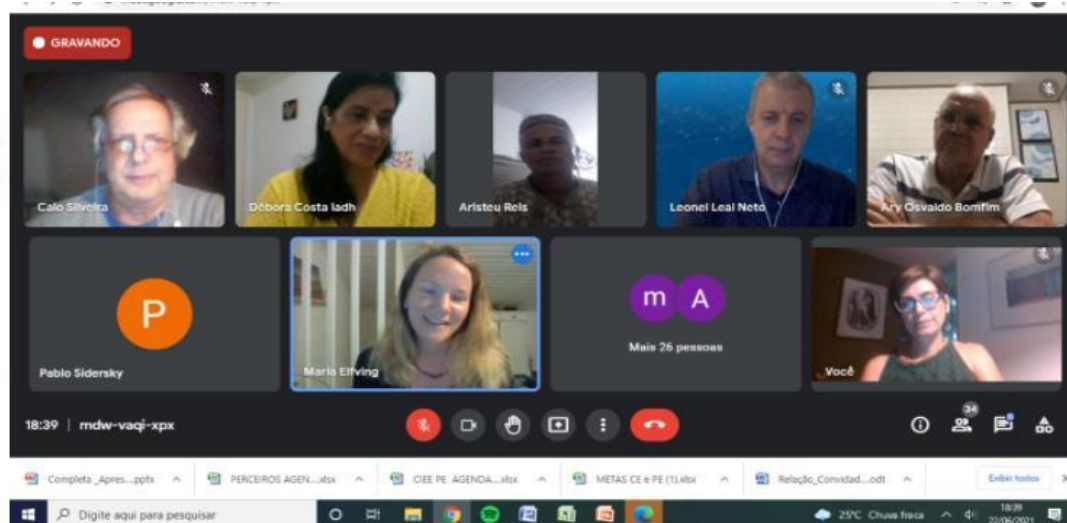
GRAVANDO

Caio Silveira

Débora Costa Iadh

Aristeu Reis

Leonel Leal Neto

Ary Osvaldo Bomfim

P

Pablo Sidersky

Maria Elfving

m A

Mais 26 pessoas

Você

18:39 | mdw-vaqi-xpx

34

Completa_Apres....pptx

PERCEIROS AGEN....xlsx

CIEE PE AGENDA....xlsx

METAS CE e PE (1).xlsx

Relação_Convidad....odt

Exibir todos

Digite aqui para pesquisar

25°C Chuva fraca

18:39
22/06/2021